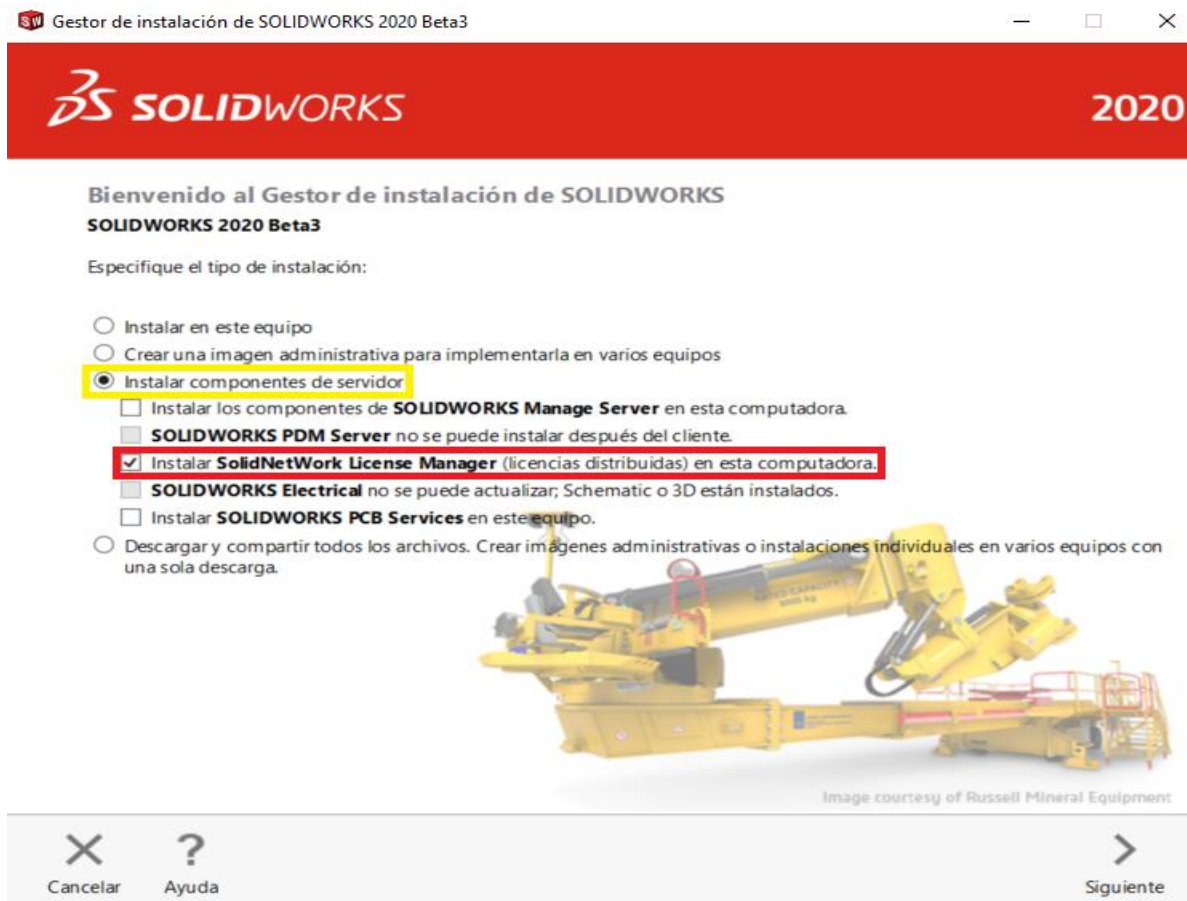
Gestor de instalación de SOLIDWORKS 2020 Beta3

SOLIDWORKS

2020

Bienvenido al Gestor de instalación de SOLIDWORKS
SOLIDWORKS 2020 Beta3

Especifique el tipo de instalación:

Instalar en este equipo
Crear una imagen administrativa para implementarla en varios equipos
Instalar componentes de servidor
Instalar los componentes de **SOLIDWORKS Manage Server** en esta computadora.
**SOLIDWORKS PDM Server** no se puede instalar después del cliente.
Instalar **SolidNetWork License Manager** (licencias distribuidas) en esta computadora.
**SOLIDWORKS Electrical** no se puede actualizar; Schematic o 3D están instalados.
Instalar **SOLIDWORKS PCB Services** en este equipo.
Descargar y compartir todos los archivos. Crear imágenes administrativas o instalaciones individuales en varios equipos con una sola descarga.

Image courtesy of Russell Mineral Equipment

Cancelar
Ayuda
Siguiente